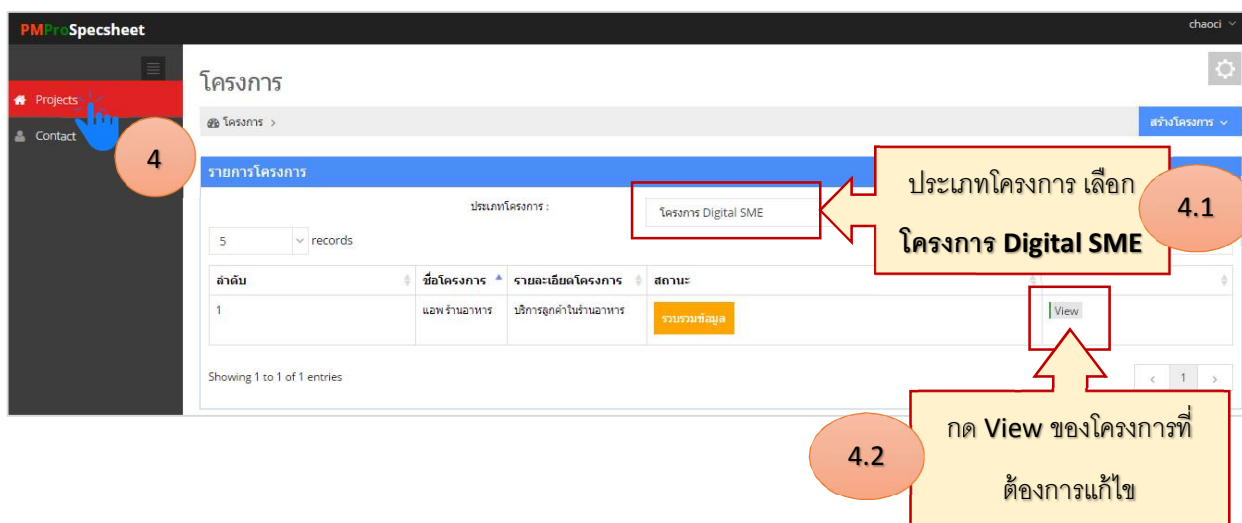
PMProSpecsheet

chaoci

Projects

Contact

4

โครงการ

โครงการ >

สร้างโครงการ

รายการโครงการ

ประเภทโครงการ เลือก โครงการ Digital SME

4.1

ประเภทโครงการ :

โครงการ Digital SME

5 records

| ลำดับ | ชื่อโครงการ | รายละเอียดโครงการ | สถานะ | |
|---|---|---|---|---|
| 1 | แอพร้านอาหาร | บริการลูกค้าในร้านอาหาร | รวบรวมข้อมูล | View |

Showing 1 to 1 of 1 entries

‹ 1 ›

4.2

กด View ของโครงการที่ต้องการแก้ไข